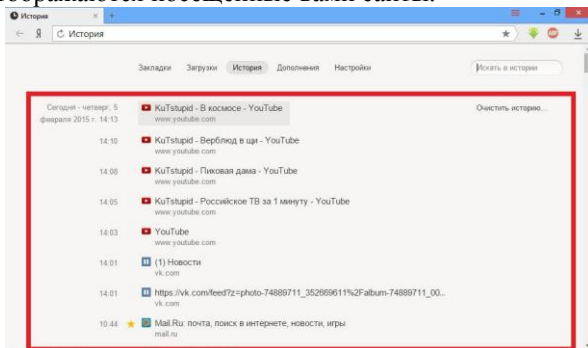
История

Я История

Закладки Загрузки История Дополнения Настройки

Искать в истории

Сегодня - четверг, 5 февраля 2015 г. 14:13

KuTstupid - В космосе - YouTube
www.youtube.com

Очистить историю...

14:10 KuTstupid - Верблюд в щи - YouTube
www.youtube.com

14:08 KuTstupid - Пиковая дама - YouTube
www.youtube.com

14:05 KuTstupid - Российское ТВ за 1 минуту - YouTube
www.youtube.com

14:03 YouTube
www.youtube.com

14:01 (1) Новости
vk.com

14:01 https://vk.com/feed?z=photo-74889711_352669611%2Falbum-74889711_00...
vk.com

10:44 Mail.Ru: почта, поиск в интернете, новости, игры
mail.ru